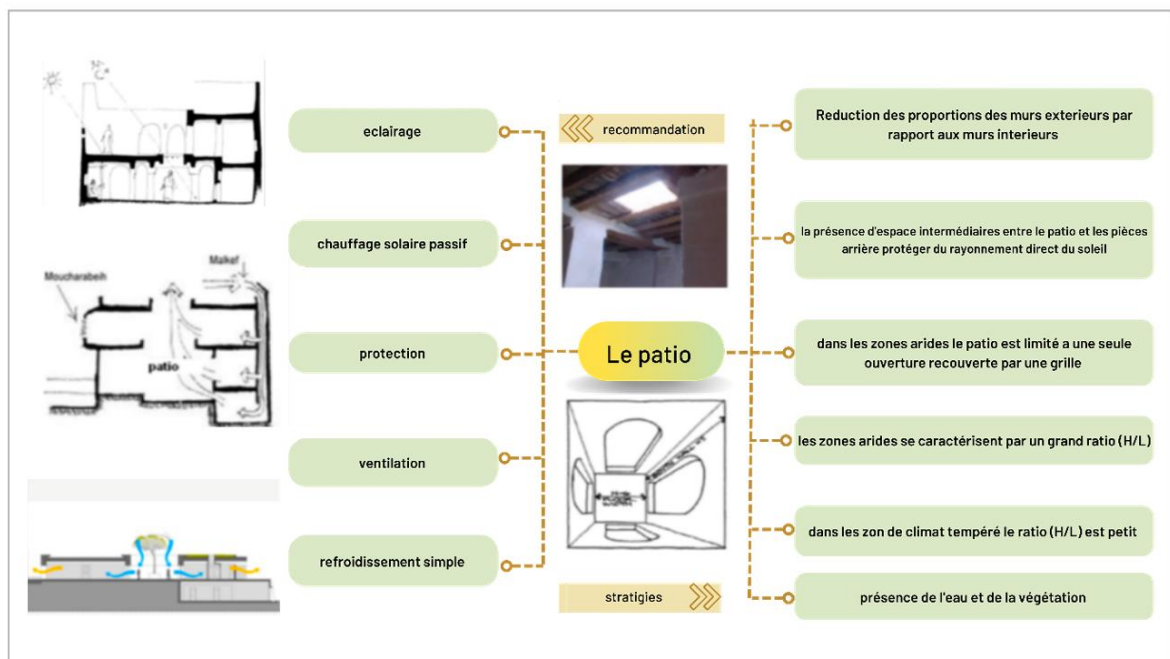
eclairage

chauffage solaire passif

protection

ventilation

refroidissement simple

recommandation

Le patio

stratigies

Reduction des proportions des murs exterieurs par rapport aux murs interieurs

la présence d'espace intermédiaires entre le patio et les pièces arrière protéger du rayonnement direct du soleil

dans les zones arides le patio est limité a une seule ouverture recouverte par une grille

les zones arides se caractérisent par un grand ratio (H/L)

dans les zon de climat tempéré le ratio (H/L) est petit

présence de l'eau et de la végétation

Moucharabeih

Malkef

patio

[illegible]